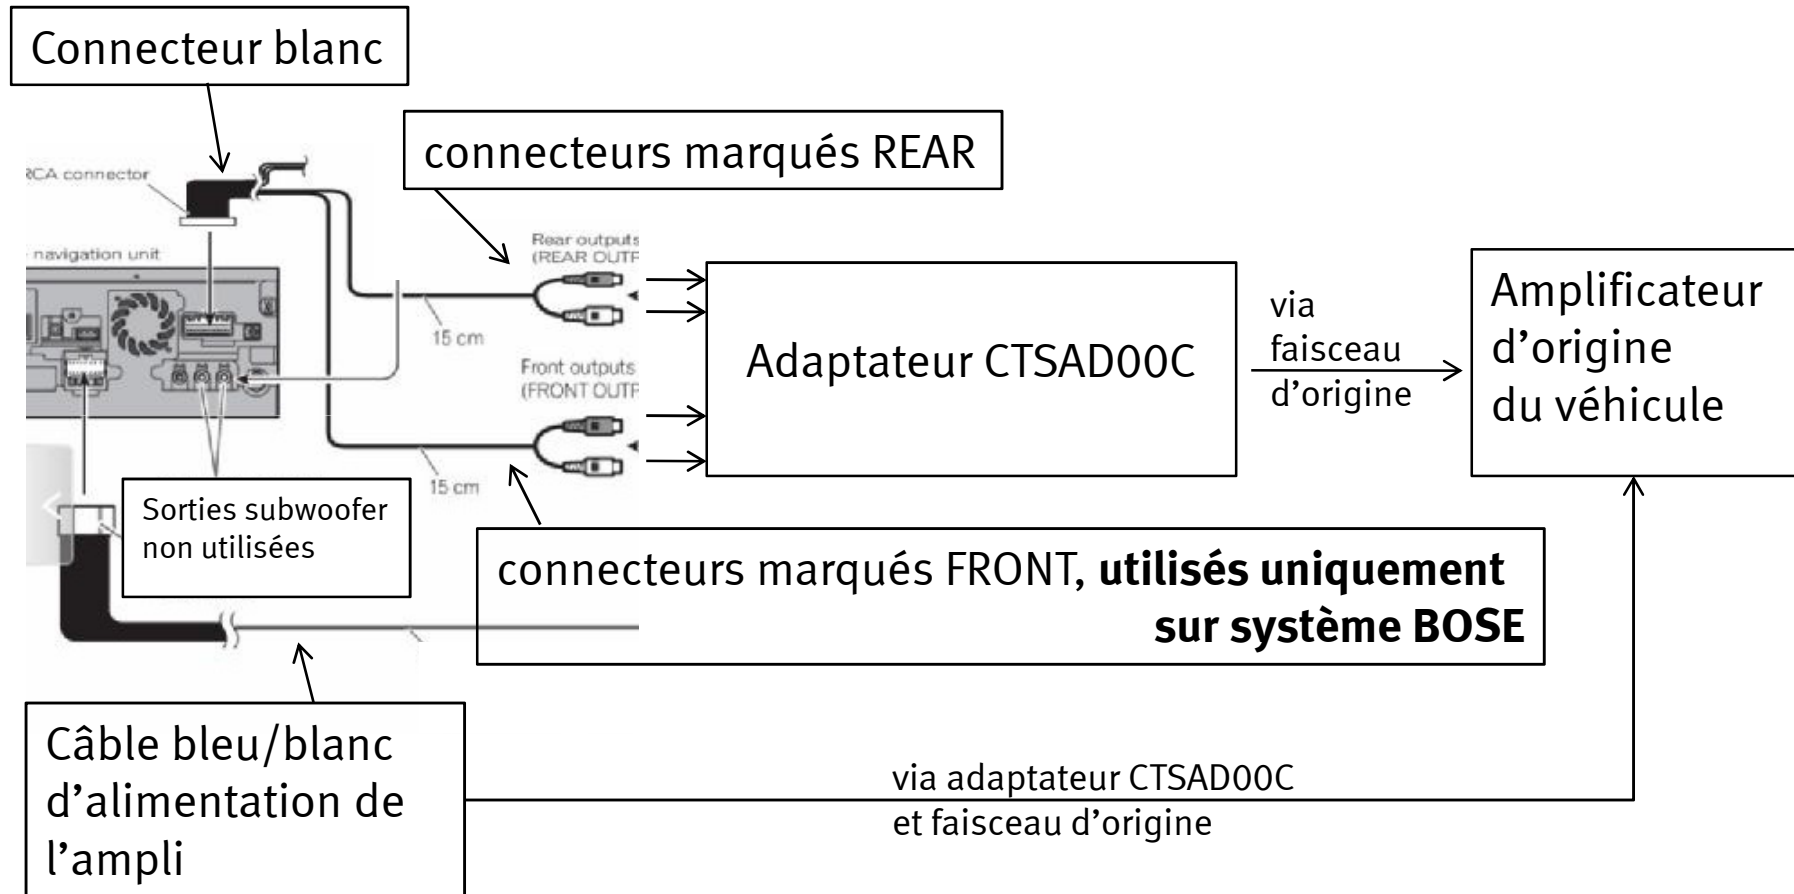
Connecteur blanc

connecteurs marqués REAR

RCA connector

navigation unit

Rear outputs
(REAR OUTP

15 cm

Front outputs
(FRONT OUTP

15 cm

Adaptateur CTSAD00C

via
faisceau
d'origine

Amplificateur
d'origine
du véhicule

Sorties subwoofer
non utilisées

connecteurs marqués FRONT, **utilisés uniquement sur système BOSE**

Câble bleu/blanc d'alimentation de l'ampli

via adaptateur CTSAD00C
et faisceau d'origine